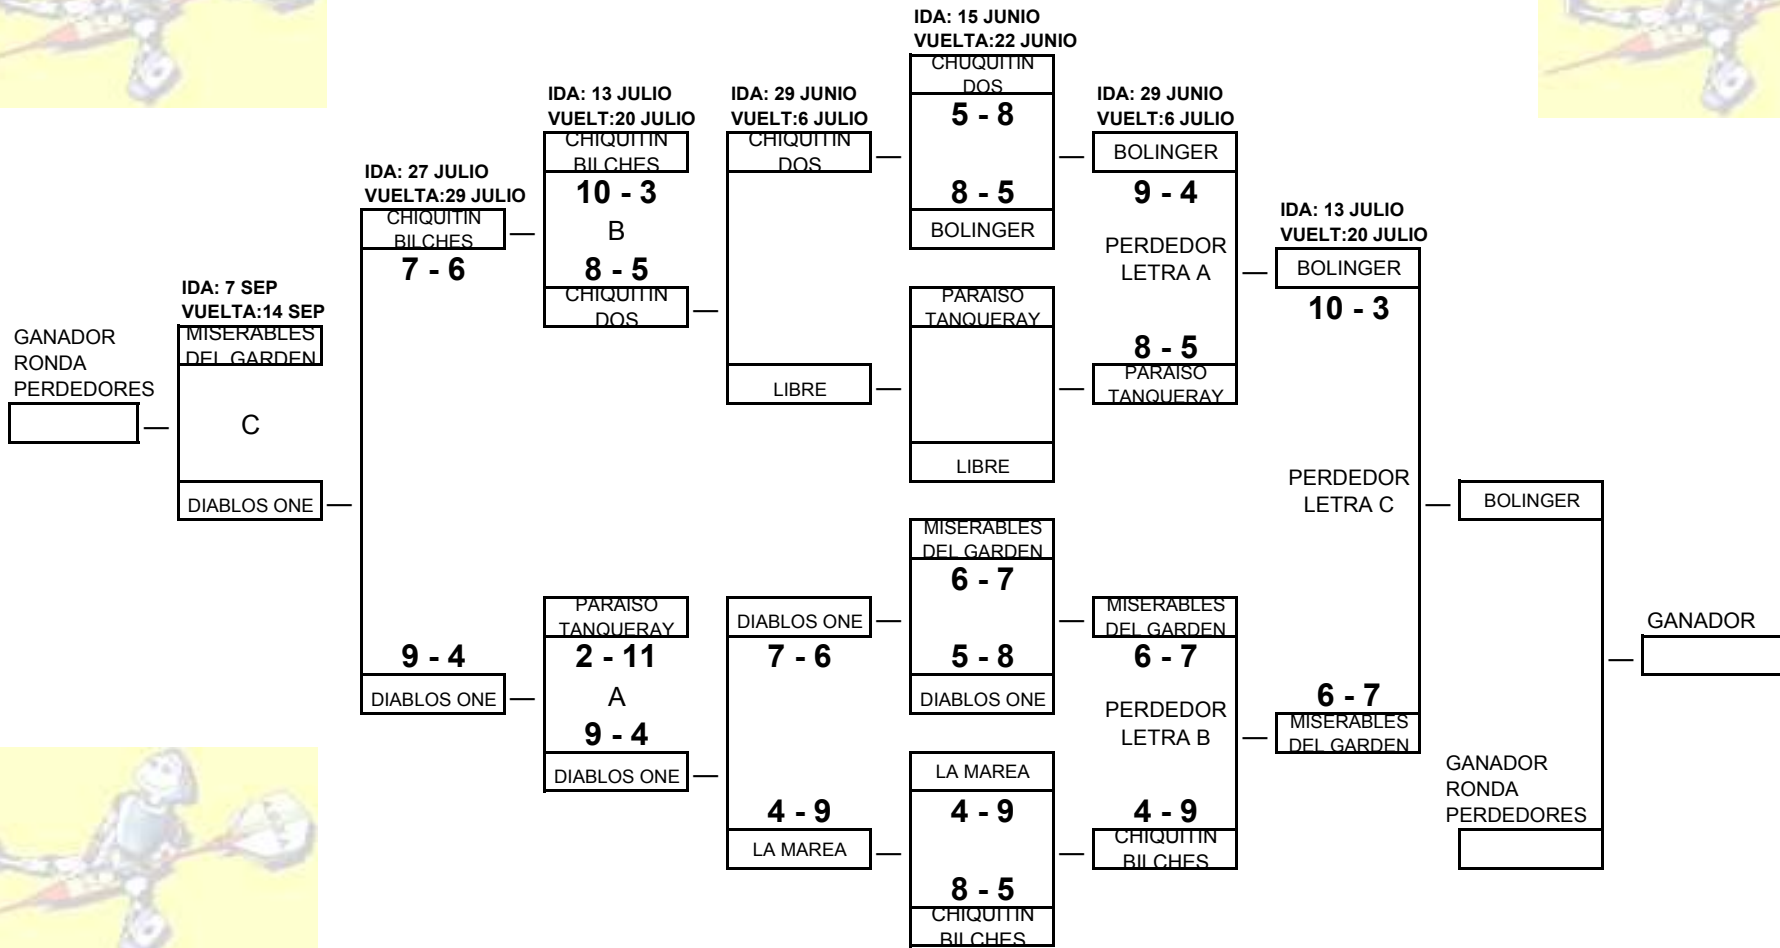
IDA: 15 JUNIO
VUELTA:22 JUNIO
CHUQUITIN DOS
5 - 8
8 - 5
BOLINGER

IDA: 13 JULIO
VUELT:20 JULIO
CHIQUITIN BILCHES
10 - 3
B
8 - 5
CHIQUITIN DOS

IDA: 29 JUNIO
VUELT:6 JULIO
CHIQUITIN DOS
LIBRE

IDA: 29 JUNIO
VUELT:6 JULIO
BOLINGER
9 - 4
PERDEDOR LETRA A
8 - 5
PARAISO TANQUERAY

IDA: 27 JULIO
VUELTA:29 JULIO
CHIQUITIN BILCHES
7 - 6

IDA: 7 SEP
VUELTA:14 SEP
MISERABLES DEL GARDEN
C
DIABLOS ONE

GANADOR RONDA PERDEDORES

PARAISO TANQUERAY
LIBRE

IDA: 13 JULIO
VUELT:20 JULIO
BOLINGER
10 - 3

PERDEDOR LETRA C
BOLINGER

MISERABLES DEL GARDEN
6 - 7
5 - 8
DIABLOS ONE

9 - 4
DIABLOS ONE

PARAISO TANQUERAY
2 - 11
A
9 - 4
DIABLOS ONE

DIABLOS ONE
7 - 6
4 - 9
LA MAREA

MISERABLES DEL GARDEN
6 - 7
PERDEDOR LETRA B
4 - 9
CHIQUITIN BILCHES

6 - 7
MISERABLES DEL GARDEN

LA MAREA
4 - 9
8 - 5
CHIQUITIN BILCHES

GANADOR

GANADOR RONDA PERDEDORES